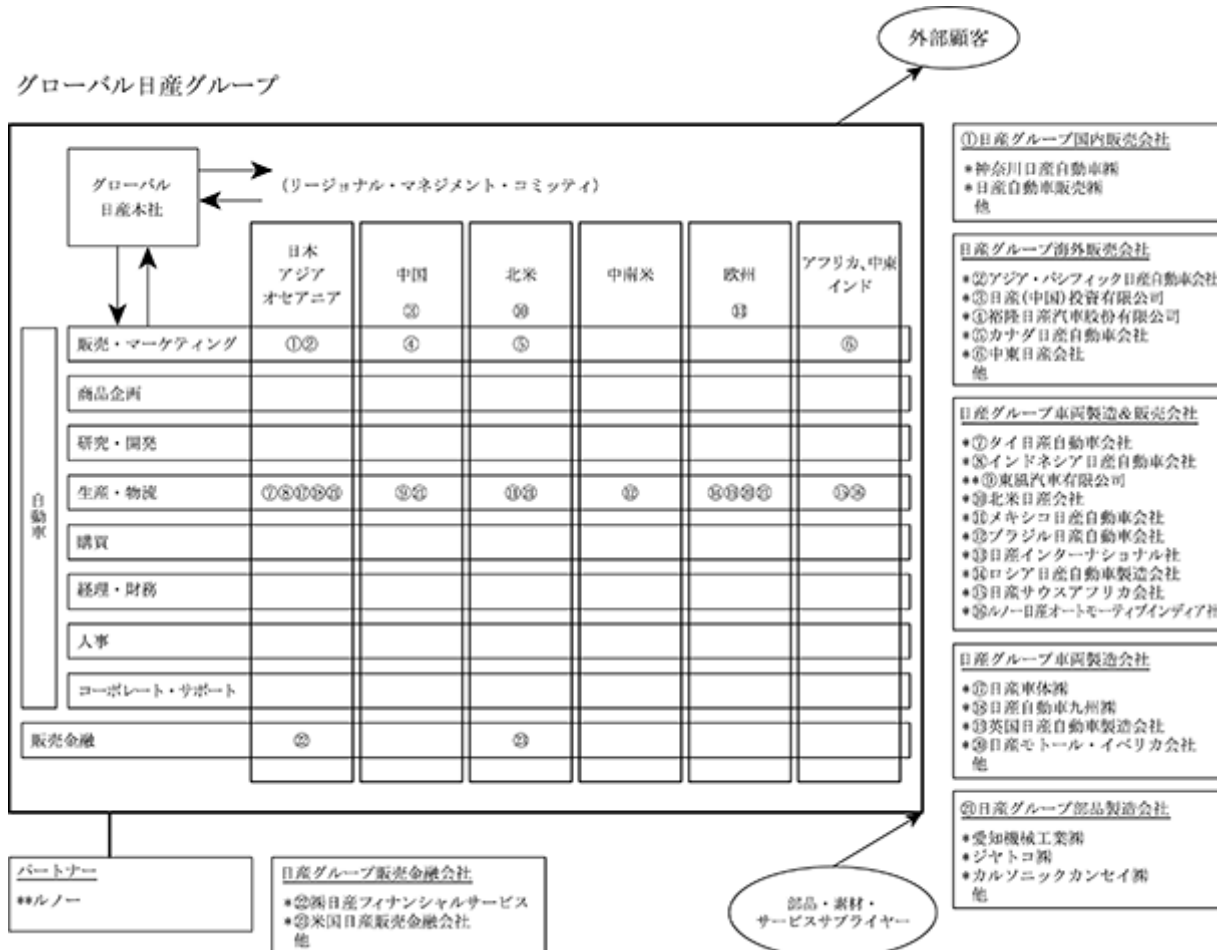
外部顧客

グローバル日産グループ

グローバル日産本社

（リージョナル・マネジメント・コミッティ）

| | 日本 アジア オセアニア | 中国 ㉓ | 北米 ⑩ | 中南米 | 欧州 ⑬ | アフリカ、中東 インド |
|---|---|---|---|---|---|---|
| 販売・マーケティング | ①② | ④ | ⑤ | | | ⑥ |
| 商品企画 | | | | | | |
| 研究・開発 | | | | | | |
| 生産・物流 | ⑦⑧⑰⑱⑳ | ⑨㉑ | ⑪㉓ | ⑫ | ⑬⑭⑲㉑ | ⑮⑯ |
| 購買 | | | | | | |
| 経理・財務 | | | | | | |
| 人事 | | | | | | |
| コーポレート・サポート | | | | | | |
| 販売金融 | ㉒ | | ㉓ | | | |

自動車

①日産グループ国内販売会社
＊神奈川日産自動車㈱
＊日産自動車販売㈱
他

日産グループ海外販売会社
＊②アジア・パシフィック日産自動車会社
＊③日産(中国)投資有限公司
＊④裕隆日産汽車股份有限公司
＊⑤カナダ日産自動車会社
＊⑥中東日産会社
他

日産グループ車両製造&販売会社
＊⑦タイ日産自動車会社
＊⑧インドネシア日産自動車会社
＊＊⑨東風汽車有限公司
＊⑩北米日産会社
＊⑪メキシコ日産自動車会社
＊⑫ブラジル日産自動車会社
＊⑬日産インターナショナル社
＊⑭ロシア日産自動車製造会社
＊⑮日産サウスアフリカ会社
＊⑯ルノー日産オートモーティブインディア社

日産グループ車両製造会社
＊⑰日産車体㈱
＊⑱日産自動車九州㈱
＊⑲英国日産自動車製造会社
＊⑳日産モトール・イベリカ会社
他

㉑日産グループ部品製造会社
＊愛知機械工業㈱
＊ジヤトコ㈱
＊カルソニックカンセイ㈱
他

パートナー
＊＊ルノー

日産グループ販売金融会社
＊㉒㈱日産フィナンシャルサービス
＊㉓米国日産販売金融会社
他

部品・素材・サービスサプライヤー